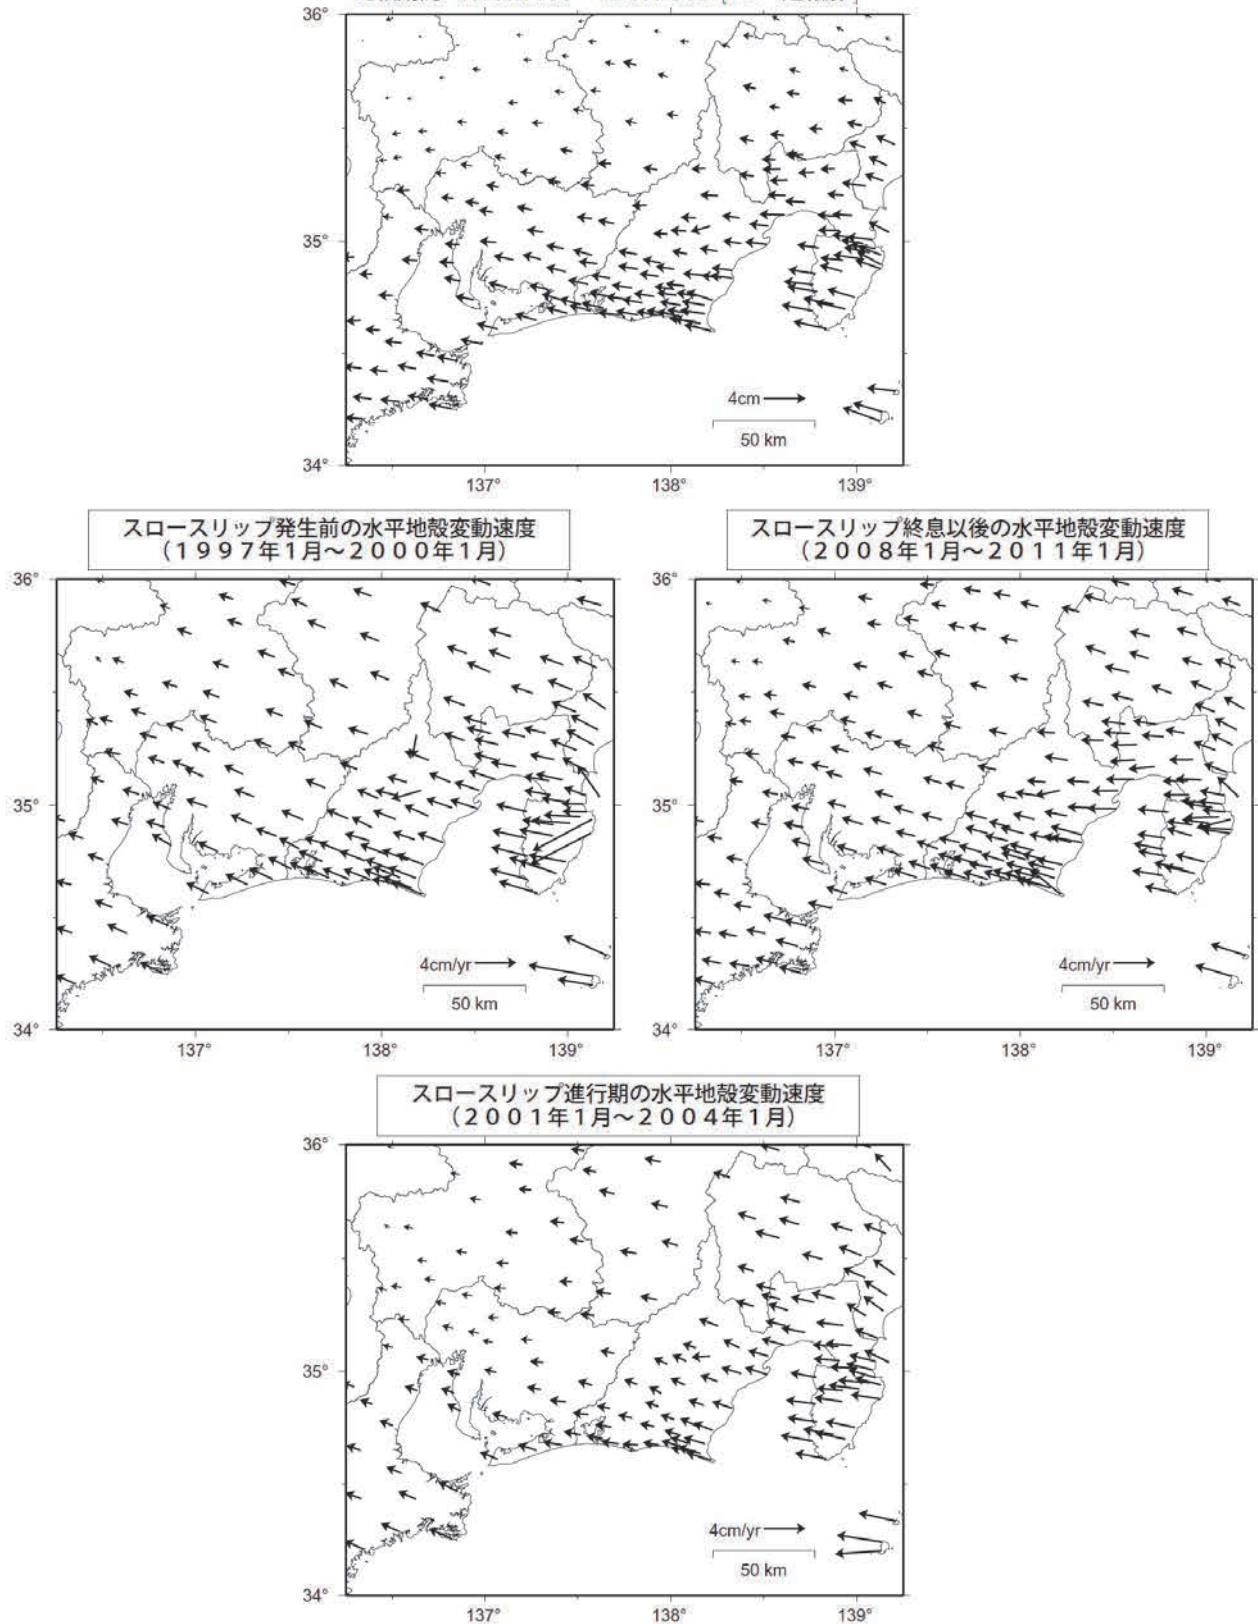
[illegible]

36°

35°

34°

137°

138°

139°

4cm

50 km

スロースリップ発生前の水平地殻変動速度
（1997年1月～2000年1月）

36°

35°

34°

137°

138°

139°

4cm/yr

50 km

スロースリップ終息以後の水平地殻変動速度
（2008年1月～2011年1月）

36°

35°

34°

137°

138°

139°

4cm/yr

50 km

スロースリップ進行期の水平地殻変動速度
（2001年1月～2004年1月）

36°

35°

34°

137°

138°

139°

4cm/yr

50 km